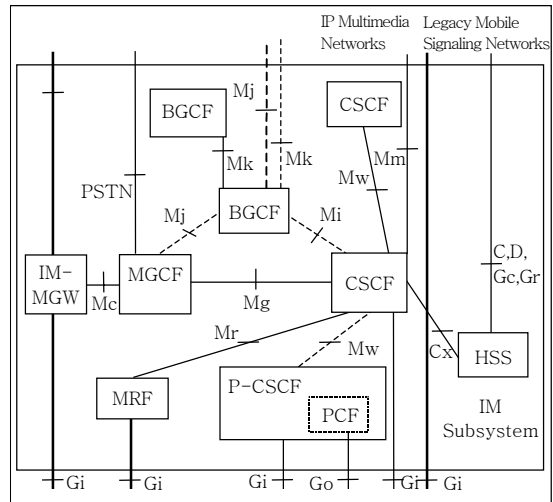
IP Multimedia Networks

Legacy Mobile Signaling Networks

BGCF

Mj

Mk

Mk

CSCF

Mm

Mw

PSTN

Mj

BGCF

Mi

C,D, Gc,Gr

IM-MGW

MGCF

CSCF

Mc

Mg

Mr

Mw

Cx

HSS

MRF

P-CSCF

PCF

IM Subsystem

Gi

Gi

Gi

Go

Gi

Gi